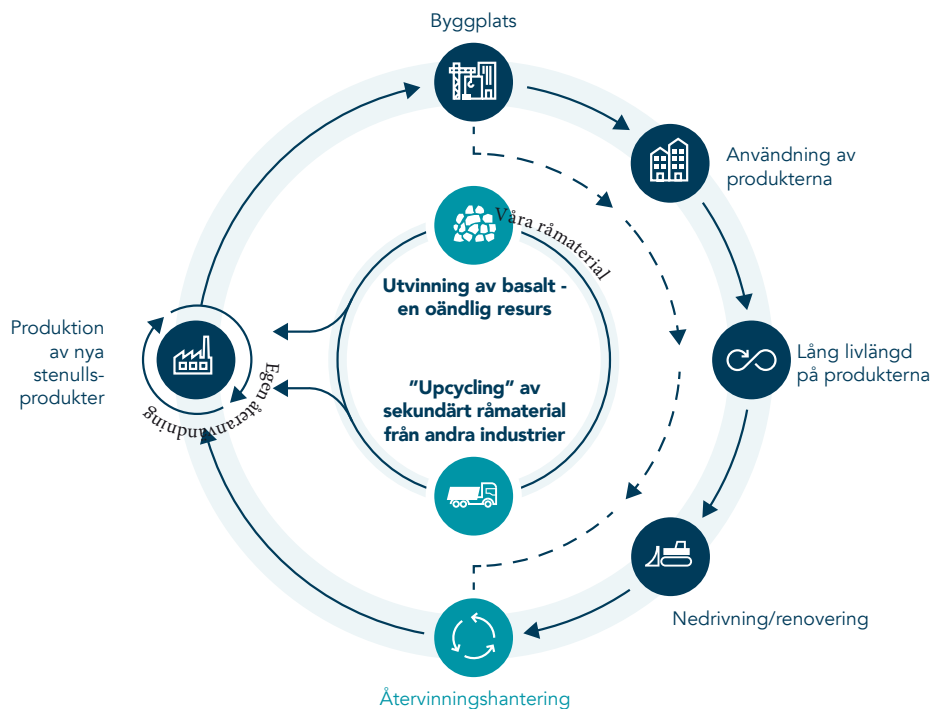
Byggplats

Användning av produkterna

Lång livlängd på produkterna

Nedrivning/renovering

Återvinningshantering

Produktion av nya stenulls-produkter

Egen återanvändning

Våra råmaterial

Utvinning av basalt - en oändlig resurs

"Upcycling" av sekundärt råmaterial från andra industrier